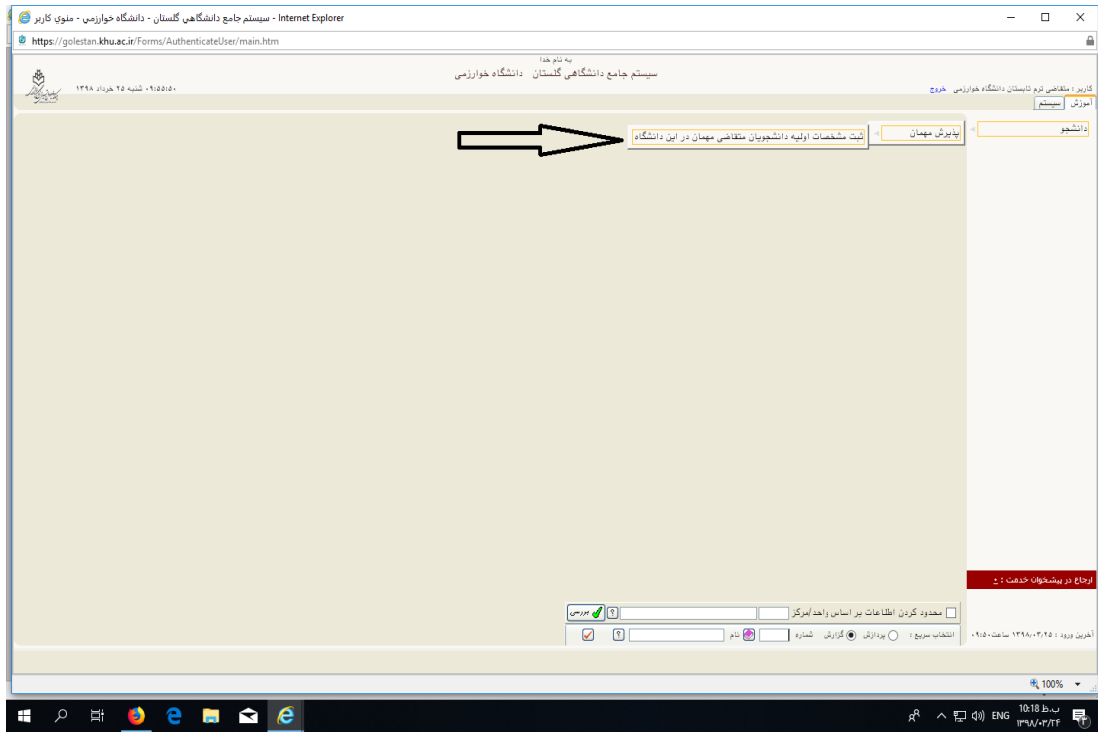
سیستم جامع دانشگاهی گلستان - دانشگاه خوارزمی - منوی کاربر - Internet Explorer

https://golestan.khu.ac.ir/Forms/AuthenticateUser/main.htm

به نام خدا
سیستم جامع دانشگاهی گلستان دانشگاه خوارزمی

۰۹:۵۵:۵۰ شنبه ۲۵ خرداد ۱۳۹۸

کاربر : متقاضی ترم تابستان دانشگاه خوارزمی خروج

آموزش سیستم

دانشجو

پذیرش مهمان

ثبت مشخصات اولیه دانشجویان متقاضی مهمان در این دانشگاه

ارجاع در پیشخوان خدمت : ۰

محدود کردن اطلاعات بر اساس واحد/مرکز

بررسی

آخرین ورود : ۱۳۹۸/۰۳/۲۵ ساعت ۰۹:۵۰

انتخاب سریع : پردازش گزارش شماره نام

100%

ENG

10:18 ب.ظ
۱۳۹۸/۰۳/۲۴